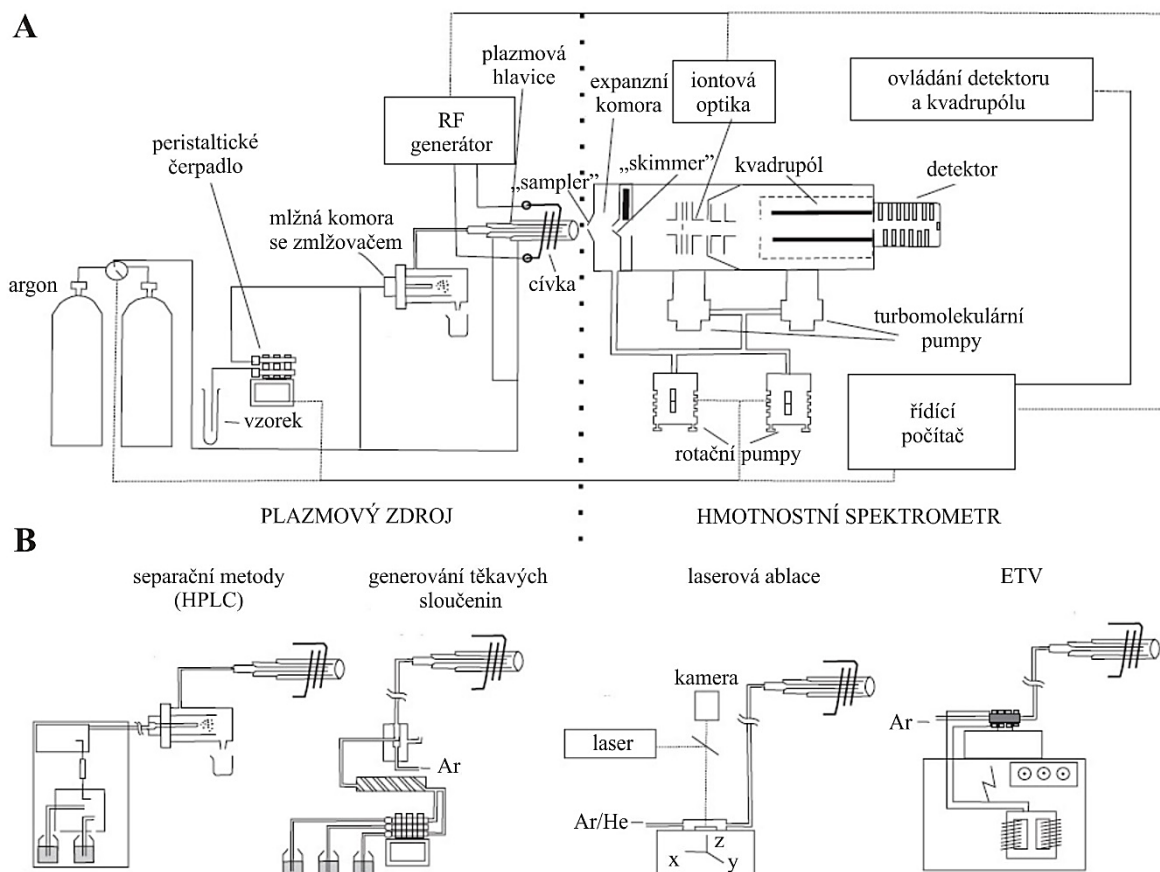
A

plazmová hlavice

RF generátor

peristaltické čerpadlo

mlžná komora se zmlžovačem

argon

vzorek

cívka

„sampler"

expanzní komora

„skimmer"

iontová optika

kvadrupól

ovládání detektoru a kvadrupólu

detektor

turbomolekulární pumpy

rotační pumpy

řídící počítač

PLAZMOVÝ ZDROJ

HMOTNOSTNÍ SPEKTROMETR

B

separační metody (HPLC)

generování těkavých sloučenin

Ar

laserová ablace

kamera

laser

Ar/He

z

x

y

ETV

Ar